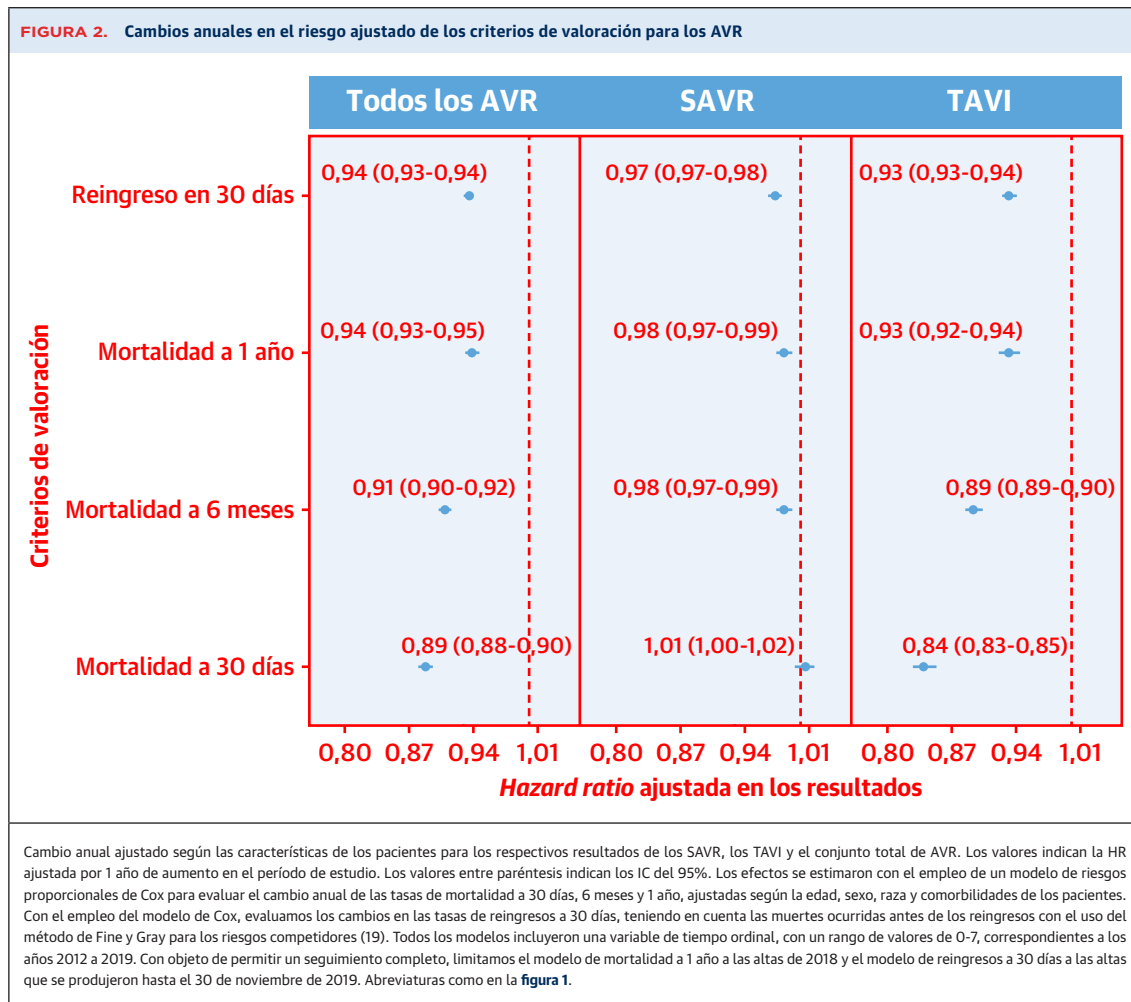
FIGURA 2. Cambios anuales en el riesgo ajustado de los criterios de valoración para los AVR

| | Todos los AVR | SAVR | TAVI |
|---|---|---|---|
| Reingreso en 30 días | 0,94 (0,93-0,94) | 0,97 (0,97-0,98) | 0,93 (0,93-0,94) |
| Mortalidad a 1 año | 0,94 (0,93-0,95) | 0,98 (0,97-0,99) | 0,93 (0,92-0,94) |
| Mortalidad a 6 meses | 0,91 (0,90-0,92) | 0,98 (0,97-0,99) | 0,89 (0,89-0,90) |
| Mortalidad a 30 días | 0,89 (0,88-0,90) | 1,01 (1,00-1,02) | 0,84 (0,83-0,85) |

Criterios de valoración

0,80 0,87 0,94 1,01 0,80 0,87 0,94 1,01 0,80 0,87 0,94 1,01

Hazard ratio ajustada en los resultados

Cambio anual ajustado según las características de los pacientes para los respectivos resultados de los SAVR, los TAVI y el conjunto total de AVR. Los valores indican la HR ajustada por 1 año de aumento en el período de estudio. Los valores entre paréntesis indican los IC del 95%. Los efectos se estimaron con el empleo de un modelo de riesgos proporcionales de Cox para evaluar el cambio anual de las tasas de mortalidad a 30 días, 6 meses y 1 año, ajustadas según la edad, sexo, raza y comorbilidades de los pacientes. Con el empleo del modelo de Cox, evaluamos los cambios en las tasas de reingresos a 30 días, teniendo en cuenta las muertes ocurridas antes de los reingresos con el uso del método de Fine y Gray para los riesgos competidores (19). Todos los modelos incluyeron una variable de tiempo ordinal, con un rango de valores de 0-7, correspondientes a los años 2012 a 2019. Con objeto de permitir un seguimiento completo, limitamos el modelo de mortalidad a 1 año a las altas de 2018 y el modelo de reingresos a 30 días a las altas que se produjeron hasta el 30 de noviembre de 2019. Abreviaturas como en la figura 1.